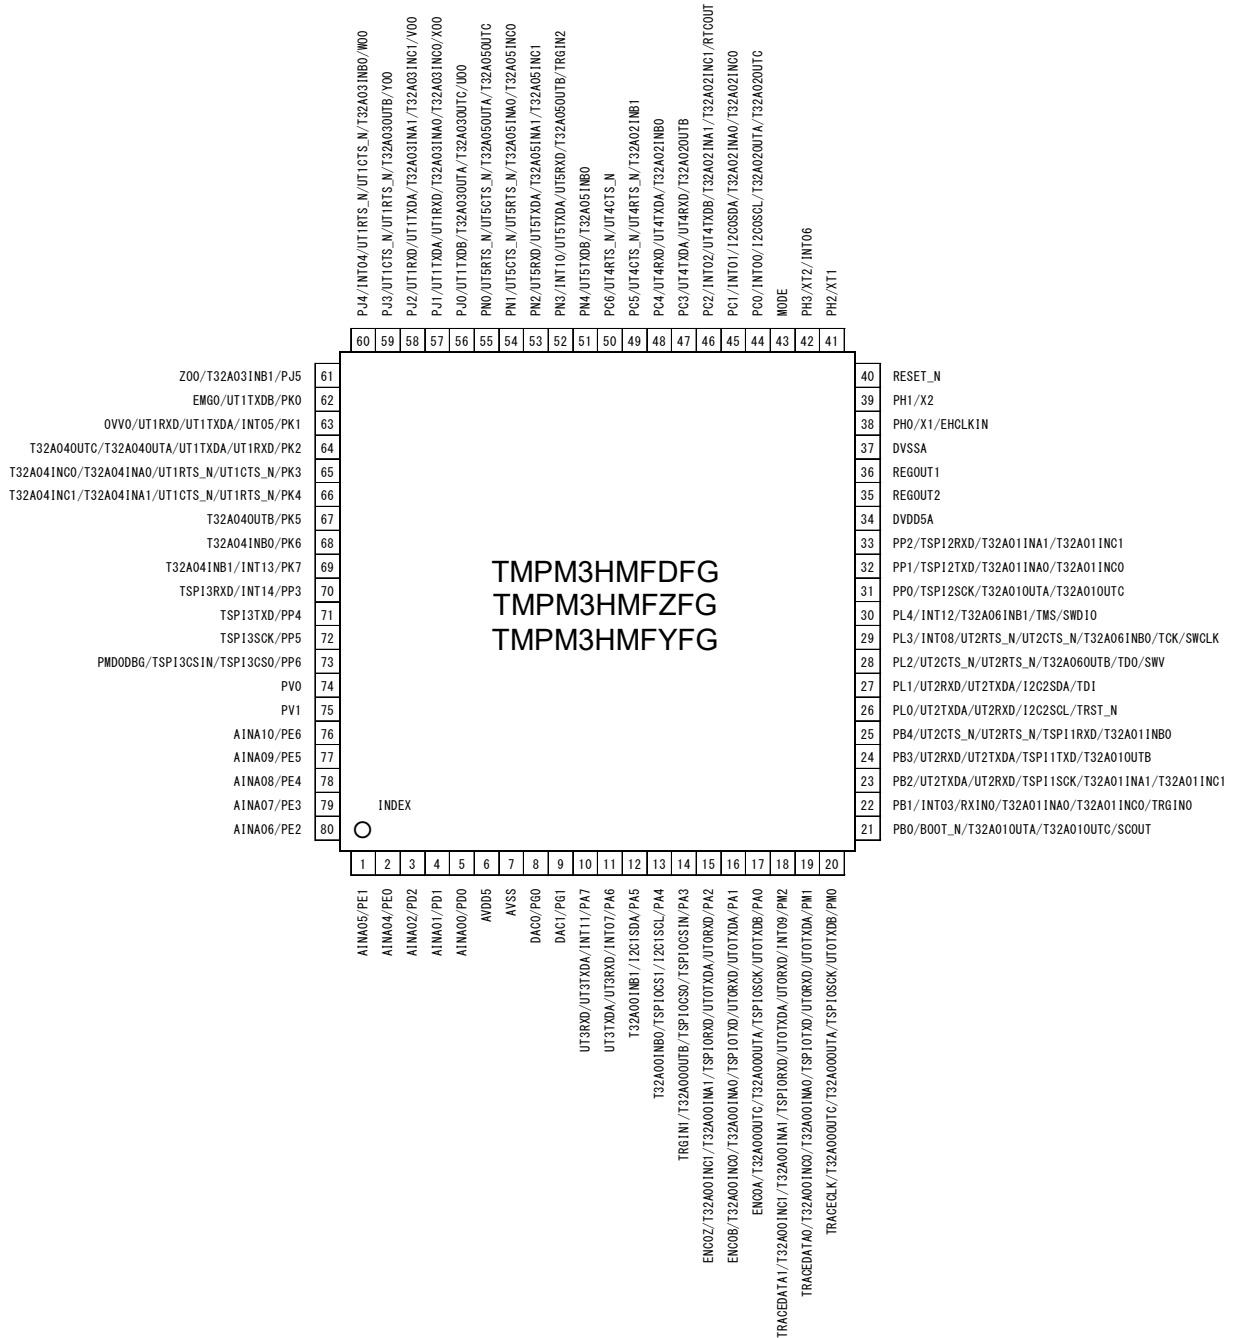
PJ4/INT04/UT1RTS_N/UT1CTS_N/T32A03INB0/W00
PJ3/UT1CTS_N/UT1RTS_N/T32A03OUTB/Y00
PJ2/UT1RXD/UT1TXDA/T32A03INA1/T32A03INC1/V00
PJ1/UT1TXDA/UT1RXD/T32A03INA0/T32A03INC0/X00
PJ0/UT1TXDB/T32A03OUTA/T32A03OUTC/U00
PN0/UT5RTS_N/UT5CTS_N/T32A05OUTA/T32A05OUTC
PN1/UT5CTS_N/UT5RTS_N/T32A05INA0/T32A05INC0
PN2/UT5RXD/UT5TXDA/T32A05INA1/T32A05INC1
PN3/INT10/UT5TXDA/UT5RXD/T32A05OUTB/TRGIN2
PN4/UT5TXDB/T32A05INB0
PC6/UT4RTS_N/UT4CTS_N
PC5/UT4CTS_N/UT4RTS_N/T32A02INB1
PC4/UT4RXD/UT4TXDA/T32A02INB0
PC3/UT4TXDA/UT4RXD/T32A02OUTB
PC2/INT02/UT4TXDB/T32A02INC1/T32A02INA1/RTCOUT
PC1/INT01/I2C0SDA/T32A02INA0/T32A02INC0
PC0/INT00/I2C0SCL/T32A02OUTA/T32A02OUTC
MODE
PH3/XT2/INT06
PH2/XT1

| 60 | 59 | 58 | 57 | 56 | 55 | 54 | 53 | 52 | 51 | 50 | 49 | 48 | 47 | 46 | 45 | 44 | 43 | 42 | 41 |
|---|---|---|---|---|---|---|---|---|---|---|---|---|---|---|---|---|---|---|---|

Z00/T32A03INB1/PJ5 61
EMG0/UT1TXDB/PK0 62
OVV0/UT1RXD/UT1TXDA/INT05/PK1 63
T32A04OUTC/T32A04OUTA/UT1TXDA/UT1RXD/PK2 64
T32A04INC0/T32A04INA0/UT1RTS_N/UT1CTS_N/PK3 65
T32A04INC1/T32A04INA1/UT1CTS_N/UT1RTS_N/PK4 66
T32A04OUTB/PK5 67
T32A04INB0/PK6 68
T32A04INB1/INT13/PK7 69
TSPI3RXD/INT14/PP3 70
TSPI3TXD/PP4 71
TSPI3SCK/PP5 72
PMD0DBG/TSPI3CSIN/TSPI3CS0/PP6 73
PV0 74
PV1 75
AINA10/PE6 76
AINA09/PE5 77
AINA08/PE4 78
AINA07/PE3 79
AINA06/PE2 80

INDEX

TMPM3HMFDFG
TMPM3HMFZFG
TMPM3HMFYFG

40 RESET_N
39 PH1/X2
38 PH0/X1/EHCLKIN
37 DVSSA
36 REGOUT1
35 REGOUT2
34 DVDD5A
33 PP2/TSPI2RXD/T32A01INA1/T32A01INC1
32 PP1/TSPI2TXD/T32A01INA0/T32A01INC0
31 PP0/TSPI2SCK/T32A01OUTA/T32A01OUTC
30 PL4/INT12/T32A06INB1/TMS/SWDIO
29 PL3/INT08/UT2RTS_N/UT2CTS_N/T32A06INB0/TCK/SWCLK
28 PL2/UT2CTS_N/UT2RTS_N/T32A06OUTB/TDO/SWV
27 PL1/UT2RXD/UT2TXDA/I2C2SDA/TDI
26 PL0/UT2TXDA/UT2RXD/I2C2SCL/TRST_N
25 PB4/UT2CTS_N/UT2RTS_N/TSPI1RXD/T32A01INB0
24 PB3/UT2RXD/UT2TXDA/TSPI1TXD/T32A01OUTB
23 PB2/UT2TXDA/UT2RXD/TSPI1SCK/T32A01INA1/T32A01INC1
22 PB1/INT03/RXIN0/T32A01INA0/T32A01INC0/TRGIN0
21 PB0/BOOT_N/T32A01OUTA/T32A01OUTC/SCOUT

| 1 | 2 | 3 | 4 | 5 | 6 | 7 | 8 | 9 | 10 | 11 | 12 | 13 | 14 | 15 | 16 | 17 | 18 | 19 | 20 |
|---|---|---|---|---|---|---|---|---|---|---|---|---|---|---|---|---|---|---|---|

AINA05/PE1
AINA04/PE0
AINA02/PD2
AINA01/PD1
AINA00/PD0
AVDD5
AVSS
DAC0/PG0
DAC1/PG1
UT3RXD/UT3TXDA/INT11/PA7
UT3TXDA/UT3RXD/INT07/PA6
T32A00INB1/I2C1SDA/PA5
T32A00INB0/TSPI0CS1/I2C1SCL/PA4
TRGIN1/T32A00OUTB/TSPI0CS0/TSPI0CSIN/PA3
ENC0Z/T32A00INC1/T32A00INA1/TSPI0RXD/UT0TXDA/UT0RXD/PA2
ENC0B/T32A00INC0/T32A00INA0/TSPI0TXD/UT0RXD/UT0TXDA/PA1
ENC0A/T32A00OUTC/T32A00OUTA/TSPI0SCK/UT0TXDB/PA0
TRACEDATA1/T32A00INC1/T32A00INA1/TSPI0RXD/UT0TXDA/UT0RXD/INT09/PM2
TRACEDATA0/T32A00INC0/T32A00INA0/TSPI0TXD/UT0RXD/UT0TXDA/PM1
TRACECLK/T32A00OUTC/T32A00OUTA/TSPI0SCK/UT0TXDB/PM0